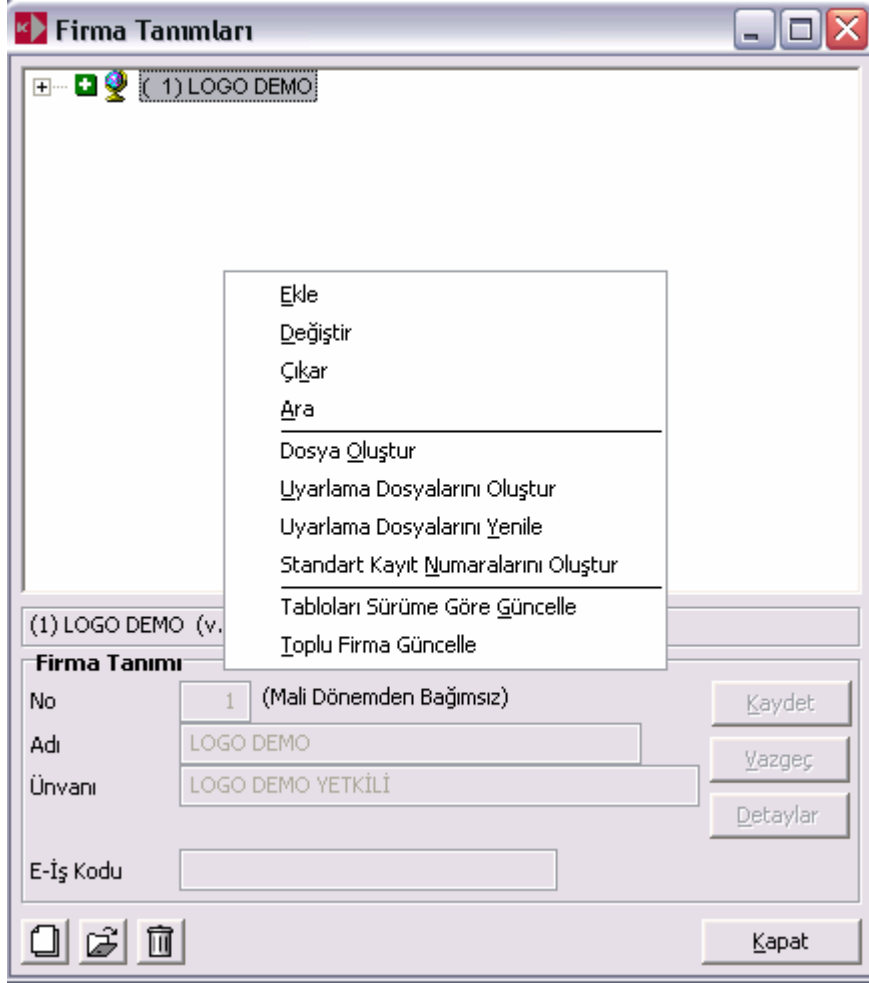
Firma Tanımları

( 1) LOGO DEMO

Ekle
Değiştir
Çıkar
Ara
Dosya Oluştur
Uyarlama Dosyalarını Oluştur
Uyarlama Dosyalarını Yenile
Standart Kayıt Numaralarını Oluştur
Tabloları Sürüme Göre Güncelle
Toplu Firma Güncelle

(1) LOGO DEMO (v.

Firma Tanımı
No 1 (Mali Dönemden Bağımsız)
Adı LOGO DEMO
Ünvanı LOGO DEMO YETKİLİ
E-İş Kodu

Kaydet
Vazgeç
Detaylar

Kapat